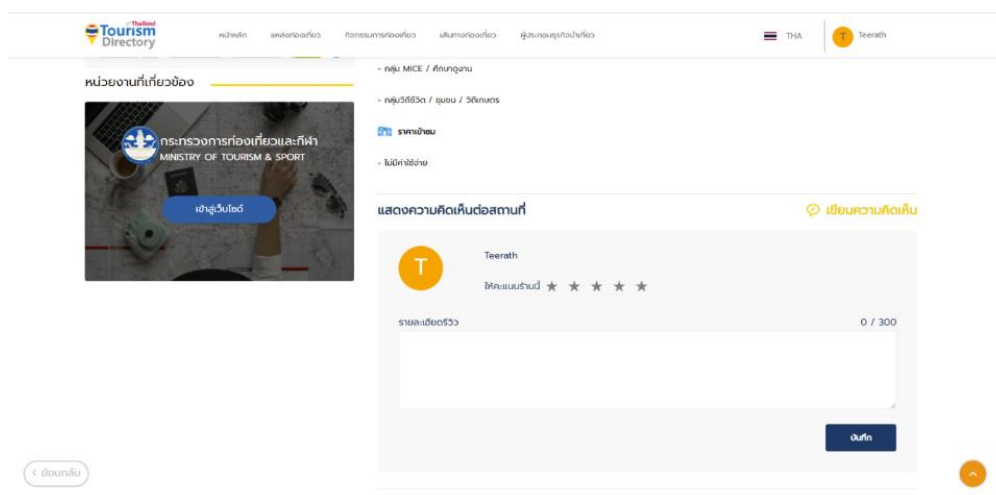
Thailand Tourism Directory

หน้าหลัก แหล่งท่องเที่ยว กิจกรรมการท่องเที่ยว เส้นทางท่องเที่ยว ผู้ประกอบธุรกิจนำเที่ยว

THA

T Teerath

หน่วยงานที่เกี่ยวข้อง

กระทรวงการท่องเที่ยวและกีฬา
MINISTRY OF TOURISM & SPORT

เข้าสู่เว็บไซต์

- กลุ่ม MICE / ศึกษาดูงาน

- กลุ่มวิถีชีวิต / ชุมชน / วิถีเกษตร

ราคาเข้าชม

- ไม่มีค่าใช้จ่าย

แสดงความคิดเห็นต่อสถานที่

เขียนความคิดเห็น

T

Teerath

ให้คะแนนร้านนี้ ★ ★ ★ ★ ★

รายละเอียดรีวิว

0 / 300

บันทึก

< ย้อนกลับ